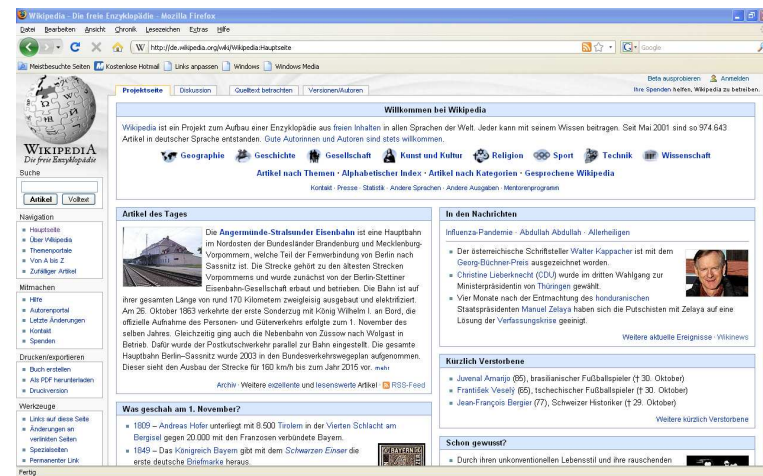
Wikipedia - Die freie Enzyklopädie - Mozilla Firefox

Datei Bearbeiten Ansicht Chronik Lesezeichen Extras Hilfe

http://de.wikipedia.org/wiki/Wikipedia:Hauptseite

Google

Meistbesuchte Seiten Kostenlose Hotmail Links anpassen Windows Windows Media

Beta ausprobieren Anmelden

Ihre Spenden helfen, Wikipedia zu betreiben.

Projektseite Diskussion Quelltext betrachten Versionen/Autoren

WIKIPEDIA
Die freie Enzyklopädie

Suche

Artikel Volltext

Navigation
- Hauptseite
- Über Wikipedia
- Themenportale
- Von A bis Z
- Zufälliger Artikel

Mitmachen
- Hilfe
- Autorenportal
- Letzte Änderungen
- Kontakt
- Spenden

Drucken/exportieren
- Buch erstellen
- Als PDF herunterladen
- Druckversion

Werkzeuge
- Links auf diese Seite
- Änderungen an verlinkten Seiten
- Spezialseiten
- Permanenter Link

Willkommen bei Wikipedia

Wikipedia ist ein Projekt zum Aufbau einer Enzyklopädie aus freien Inhalten in allen Sprachen der Welt. Jeder kann mit seinem Wissen beitragen. Seit Mai 2001 sind so 974.643 Artikel in deutscher Sprache entstanden. Gute Autorinnen und Autoren sind stets willkommen.

Geographie Geschichte Gesellschaft Kunst und Kultur Religion Sport Technik Wissenschaft

Artikel nach Themen · Alphabetischer Index · Artikel nach Kategorien · Gesprochene Wikipedia

Kontakt · Presse · Statistik · Andere Sprachen · Andere Ausgaben · Mentorenprogramm

Artikel des Tages

Die Angermünde-Stralsunder Eisenbahn ist eine Hauptbahn im Nordosten der Bundesländer Brandenburg und Mecklenburg-Vorpommern, welche Teil der Fernverbindung von Berlin nach Sassnitz ist. Die Strecke gehört zu den ältesten Strecken Vorpommerns und wurde zunächst von der Berlin-Stettiner Eisenbahn-Gesellschaft erbaut und betrieben. Die Bahn ist auf ihrer gesamten Länge von rund 170 Kilometern zweigleisig ausgebaut und elektrifiziert. Am 26. Oktober 1863 verkehrte der erste Sonderzug mit König Wilhelm I. an Bord, die offizielle Aufnahme des Personen- und Güterverkehrs erfolgte zum 1. November des selben Jahres. Gleichzeitig ging auch die Nebenbahn von Züssow nach Wolgast in Betrieb. Dafür wurde der Postkutschverkehr parallel zur Bahn eingestellt. Die gesamte Hauptbahn Berlin–Sassnitz wurde 2003 in den Bundesverkehrswegeplan aufgenommen. Dieser sieht den Ausbau der Strecke für 160 km/h bis zum Jahr 2015 vor. mehr

Archiv · Weitere exzellente und lesenswerte Artikel · RSS-Feed

Was geschah am 1. November?

- 1809 – Andreas Hofer unterliegt mit 8.500 Tirolern in der Vierten Schlacht am Bergisel gegen 20.000 mit den Franzosen verbündete Bayern.
- 1849 – Das Königreich Bayern gibt mit dem Schwarzen Einser die erste deutsche Briefmarke heraus.

In den Nachrichten

Influenza-Pandemie · Abdullah Abdullah · Allerheiligen

- Der österreichische Schriftsteller Walter Kappacher ist mit dem Georg-Büchner-Preis ausgezeichnet worden.
- Christine Lieberknecht (CDU) wurde im dritten Wahlgang zur Ministerpräsidentin von Thüringen gewählt.
- Vier Monate nach der Entmachtung des honduranischen Staatspräsidenten Manuel Zelaya haben sich die Putschisten mit Zelaya auf eine Lösung der Verfassungskrise geeinigt.

Weitere aktuelle Ereignisse · Wikinews

Kürzlich Verstorbene

- Juvenal Amarijo (85), brasilianischer Fußballspieler († 30. Oktober)
- František Veselý (65), tschechischer Fußballspieler († 30. Oktober)
- Jean-François Bergier (77), Schweizer Historiker († 29. Oktober)

Weitere kürzlich Verstorbene

Schon gewusst?

- Durch ihren unkonventionellen Lebensstil und ihre rauschenden

Fertig